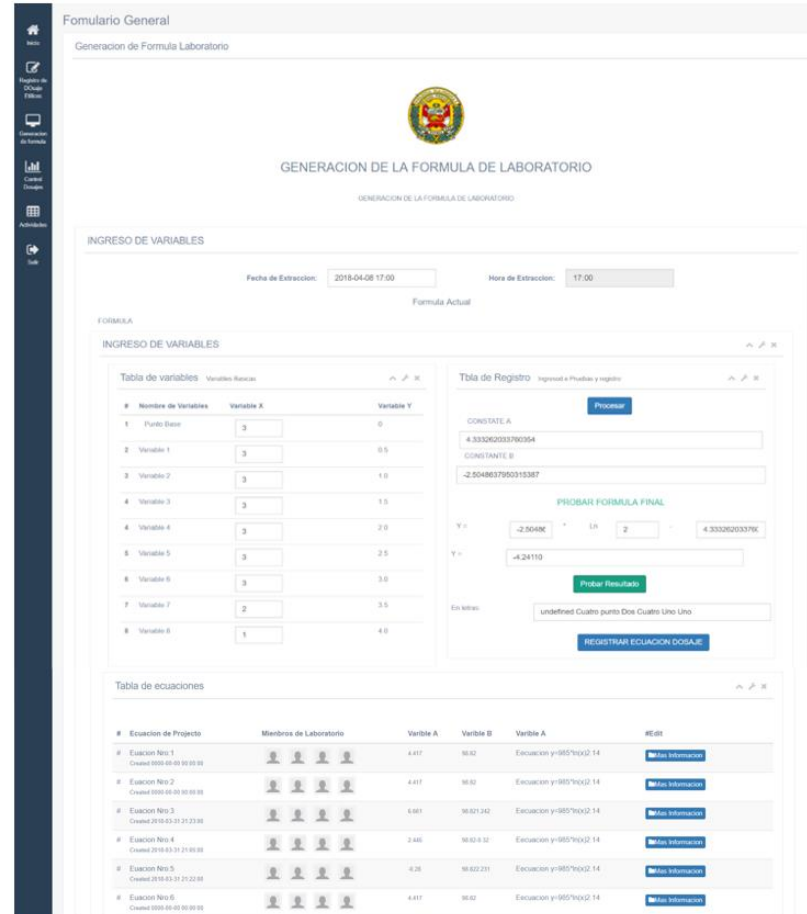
Inicio
Registro de DOsaje Etilico
Generacion de formula
Control Dosajes
Actividades
Salir

Fomulario General

Generacion de Formula Laboratorio

GENERACION DE LA FORMULA DE LABORATORIO

GENERACION DE LA FORMULA DE LABORATORIO

INGRESO DE VARIABLES

Fecha de Extraccion: 2018-04-08 17:00 Hora de Extraccion: 17:00

Formula Actual

FORMULA

INGRESO DE VARIABLES

Tabla de variables Variables Basicas

| # | Nombre de Variables | Variable X | Variable Y |
|---|---|---|---|
| 1 | Punto Base | 3 | 0 |
| 2 | Variable 1 | 3 | 0.5 |
| 3 | Variable 2 | 3 | 1.0 |
| 4 | Variable 3 | 3 | 1.5 |
| 4 | Variable 4 | 3 | 2.0 |
| 5 | Variable 5 | 3 | 2.5 |
| 6 | Variable 6 | 3 | 3.0 |
| 7 | Variable 7 | 2 | 3.5 |
| 8 | Variable 8 | 1 | 4.0 |

Tbla de Registro Ingresod e Pruebas y registro

Procesar

CONSTATE A
4.3332620333760354
CONSTANTE B
-2.5048637950315387

PROBAR FORMULA FINAL

Y = -2.5048( * Ln 2 - 4.33326203376(

Y = -4.24110

Probar Resultado

En letras: undefined Cuatro punto Dos Cuatro Uno Uno

REGISTRAR ECUACION DOSAJE

Tabla de ecuaciones

| # | Ecuacion de Projecto | Mienbros de Laboratorio | Varible A | Varible B | Varible A | #Edit |
|---|---|---|---|---|---|---|
| # | Euacion Nro.1 Created 0000-00-00 00:00:00 | | 4.417 | 98.82 | Eecuacion y=985*ln(x)2.14 | Mas Informacion |
| # | Euacion Nro.2 Created 0000-00-00 00:00:00 | | 4.417 | 98.82 | Eecuacion y=985*ln(x)2.14 | Mas Informacion |
| # | Euacion Nro.3 Created 2018-03-31 21:23:00 | | 6.661 | 98.821.242 | Eecuacion y=985*ln(x)2.14 | Mas Informacion |
| # | Euacion Nro.4 Created 2018-03-31 21:05:00 | | 2.446 | 98.82.6.32 | Eecuacion y=985*ln(x)2.14 | Mas Informacion |
| # | Euacion Nro.5 Created 2018-03-31 21:22:00 | | 4.26 | 98.822.231 | Eecuacion y=985*ln(x)2.14 | Mas Informacion |
| # | Euacion Nro.6 Created 0000-00-00 00:00:00 | | 4.417 | 98.82 | Eecuacion y=985*ln(x)2.14 | Mas Informacion |